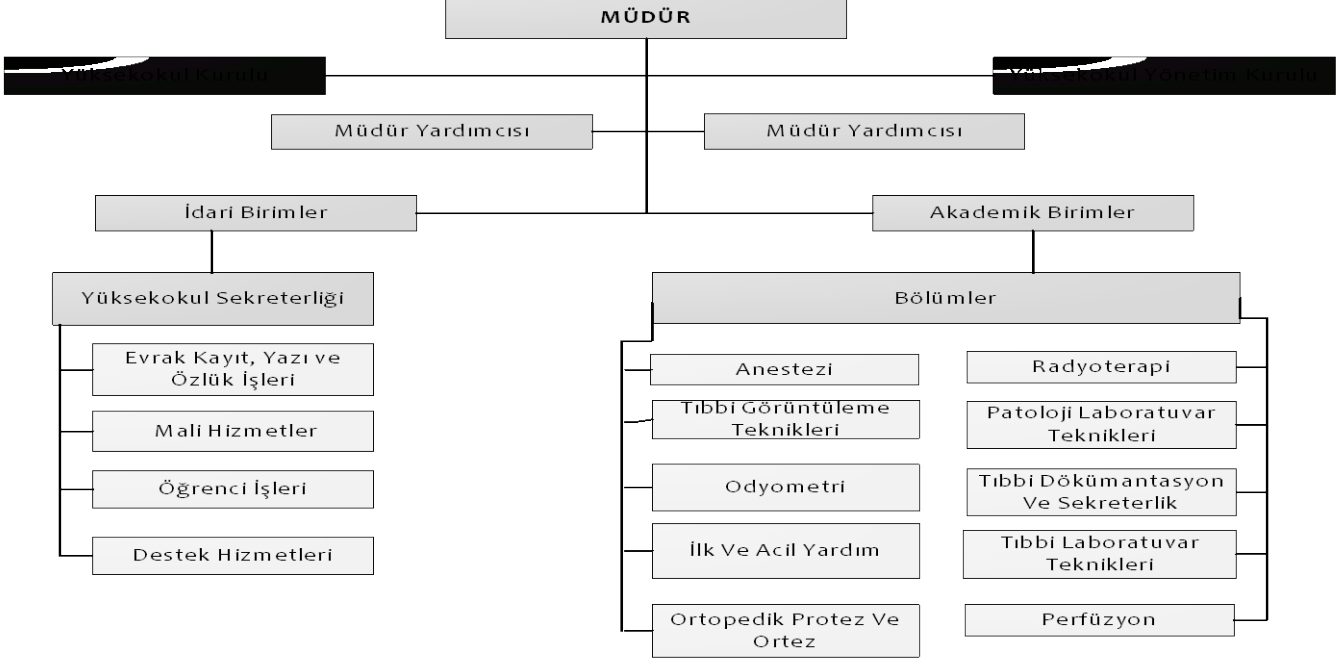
MÜDÜR

Yüksekokul Kurulu

Y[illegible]kokul Yönetim Kurulu

Müdür Yardımcısı

Müdür Yardımcısı

İdari Birimler

Akademik Birimler

Yüksekokul Sekreterliği

Evrak Kayıt, Yazı ve Özlük İşleri

Mali Hizmetler

Öğrenci İşleri

Destek Hizmetleri

Bölümler

Anestezi

Tıbbi Görüntüleme Teknikleri

Odyometri

İlk Ve Acil Yardım

Ortopedik Protez Ve Ortez

Radyoterapi

Patoloji Laboratuvar Teknikleri

Tıbbi Dökümantasyon Ve Sekreterlik

Tıbbi Laboratuvar Teknikleri

Perfüzyon